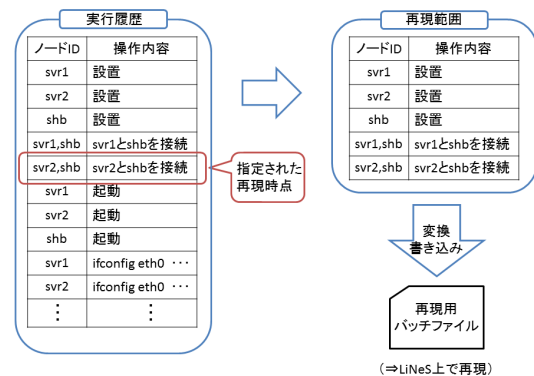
実行履歴

| ノードID | 操作内容 |
|---|---|
| svr1 | 設置 |
| svr2 | 設置 |
| shb | 設置 |
| svr1,shb | svr1とshbを接続 |
| svr2,shb | svr2とshbを接続 |
| svr1 | 起動 |
| svr2 | 起動 |
| shb | 起動 |
| svr1 | ifconfig eth0 ・・・ |
| svr2 | ifconfig eth0 ・・・ |
| ⋮ | ⋮ |

指定された再現時点

再現範囲

| ノードID | 操作内容 |
|---|---|
| svr1 | 設置 |
| svr2 | 設置 |
| shb | 設置 |
| svr1,shb | svr1とshbを接続 |
| svr2,shb | svr2とshbを接続 |

変換
書き込み

再現用
バッチファイル

（⇒LiNeS上で再現）